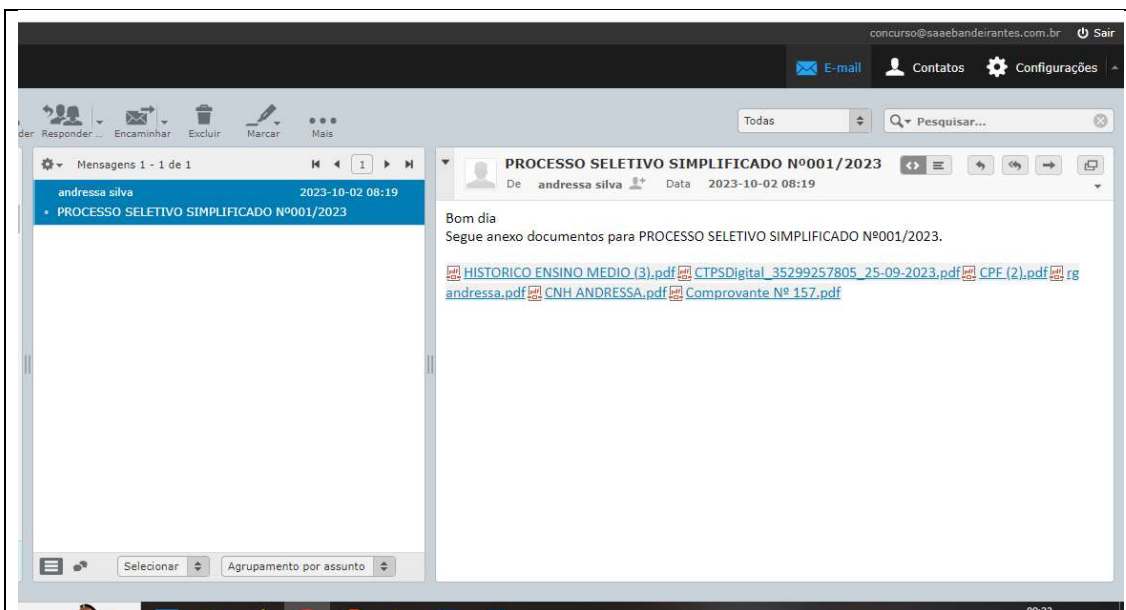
concurso@saaebandeirantes.com.br Sair

E-mail Contatos Configurações

der Responder ... Encaminhar Excluir Marcar Mais

Todas

Pesquisar...

Mensagens 1 - 1 de 1

1

andressa silva 2023-10-02 08:19
• PROCESSO SELETIVO SIMPLIFICADO Nº001/2023

PROCESSO SELETIVO SIMPLIFICADO Nº001/2023

De andressa silva Data 2023-10-02 08:19

Bom dia
Segue anexo documentos para PROCESSO SELETIVO SIMPLIFICADO Nº001/2023.

HISTORICO ENSINO MEDIO (3).pdf CTPSDigital_35299257805_25-09-2023.pdf CPF (2).pdf rg andressa.pdf CNH ANDRESSA.pdf Comprovante Nº 157.pdf

Selecionar Agrupamento por assunto